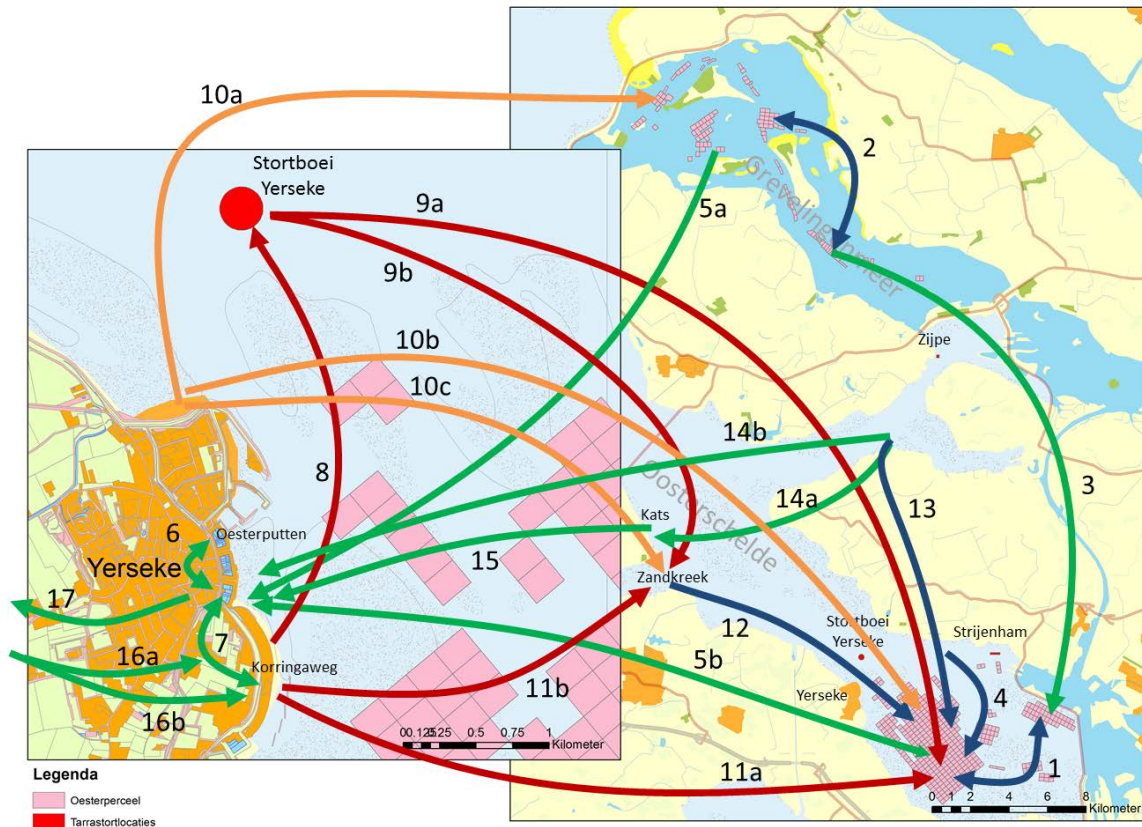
10a

Stortboei Yerseke

2

Grevelingenmeer

9a

5a

9b

Zijpe

10b

10c

14b

Oosterschelde

8

3

14a

13

Kats

6

Oesterputten

Yerseke

15

Zandkreek

17

7

12

Stortboei Yerseke

Strijenham

16a

5b

Korringaweg

Yerseke

4

11b

16b

0 0.125 0.25 0.5 0.75 1 Kilometer

11a

1

0 1 2 4 6 8 Kilometer

Legenda

Oesterperceel

Tarrastortlocaties